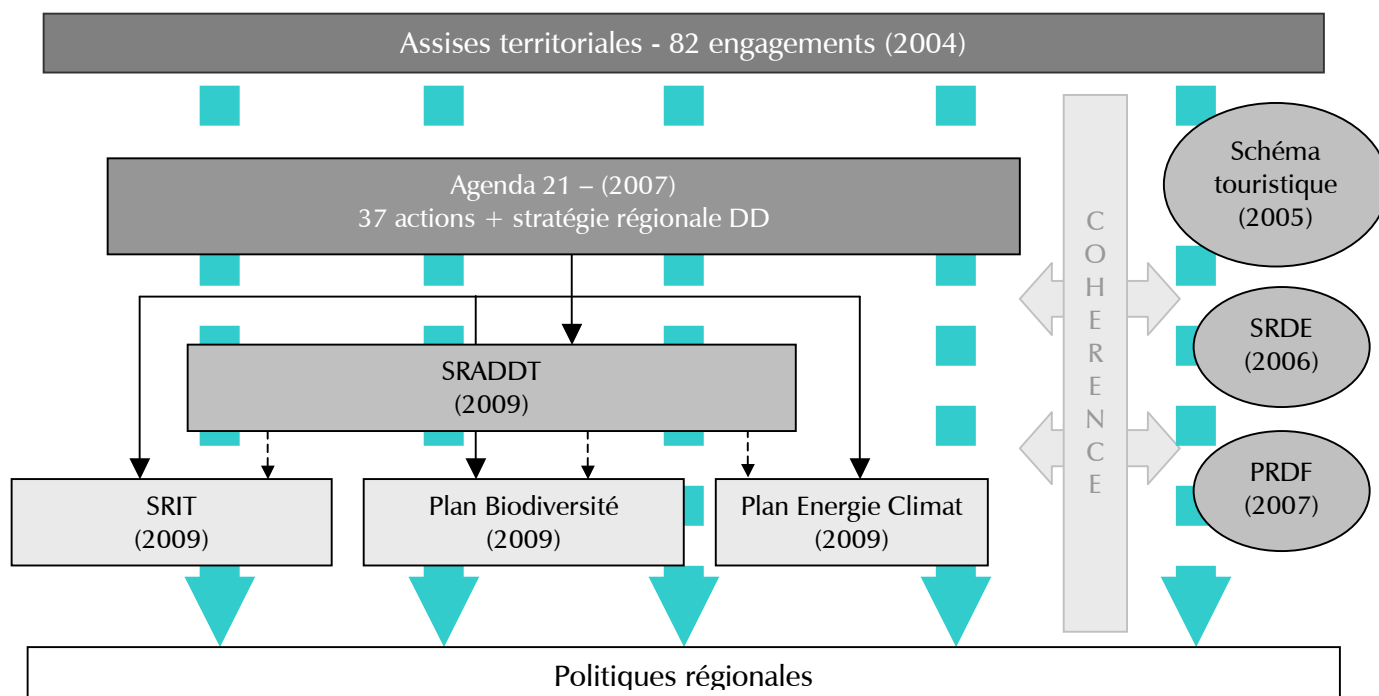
Assises territoriales - 82 engagements (2004)

Agenda 21 – (2007)
37 actions + stratégie régionale DD

COHERENCE

Schéma touristique (2005)

SRADDT
(2009)

SRDE
(2006)

PRDF
(2007)

SRIT
(2009)

Plan Biodiversité
(2009)

Plan Energie Climat
(2009)

Politiques régionales